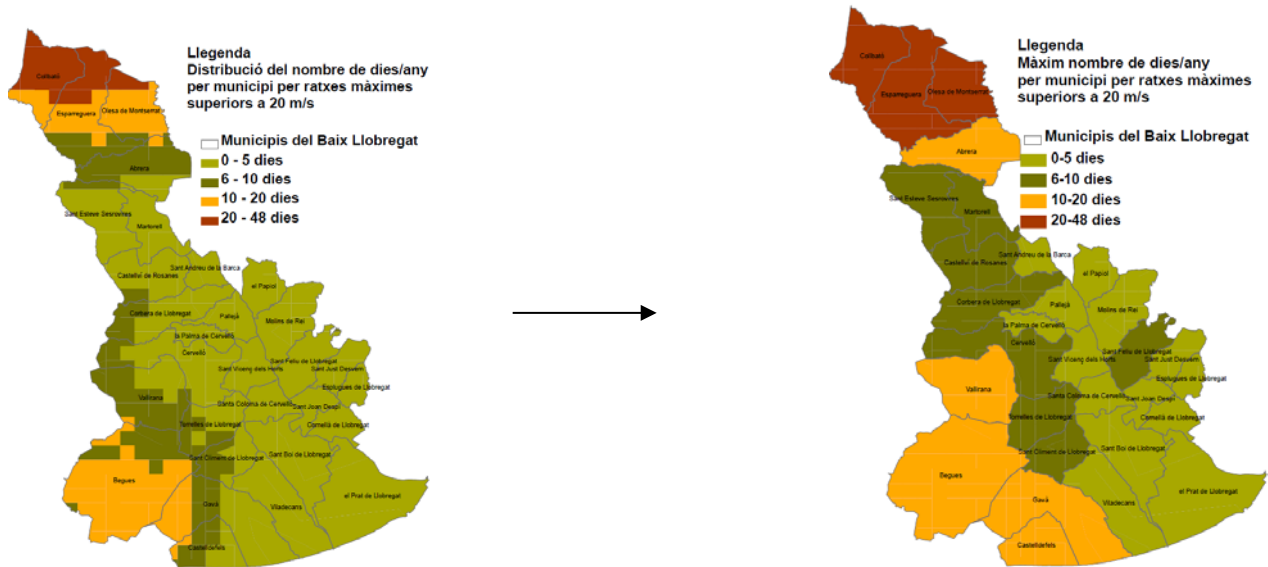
Llegenda
Distribució del nombre de dies/any per municipi per ratxes màximes superiors a 20 m/s

Municipis del Baix Llobregat
0 - 5 dies
6 - 10 dies
10 - 20 dies
20 - 48 dies

Collbató
Esparreguera
Olesa de Montserrat
Abrera
Sant Esteve Sesrovires
Martorell
Sant Andreu de la Barca
Castellví de Rosanes
el Papiol
Corbera de Llobregat
Pallejà
Molins de Rei
la Palma de Cervelló
Cervelló
Sant Feliu de Llobregat
Sant Vicenç dels Horts
Sant Just Desvern
Esplugues de Llobregat
Vallirana
Santa Coloma de Cervelló
Sant Joan Despí
Torrelles de Llobregat
Cornellà de Llobregat
Sant Climent de Llobregat
Sant Boi de Llobregat
Begues
el Prat de Llobregat
Gavà
Viladecans
Castelldefels

Llegenda
Màxim nombre de dies/any per municipi per ratxes màximes superiors a 20 m/s

Municipis del Baix Llobregat
0-5 dies
6-10 dies
10-20 dies
20-48 dies

Collbató
Esparreguera
Olesa de Montserrat
Abrera
Sant Esteve Sesrovires
Martorell
Sant Andreu de la Barca
Castellví de Rosanes
el Papiol
Corbera de Llobregat
Pallejà
Molins de Rei
la Palma de Cervelló
Cervelló
Sant Feliu de Llobregat
Sant Vicenç dels Horts
Sant Just Desvern
Esplugues de Llobregat
Vallirana
Santa Coloma de Cervelló
Sant Joan Despí
Torrelles de Llobregat
Cornellà de Llobregat
Sant Climent de Llobregat
Sant Boi de Llobregat
Begues
el Prat de Llobregat
Gavà
Viladecans
Castelldefels